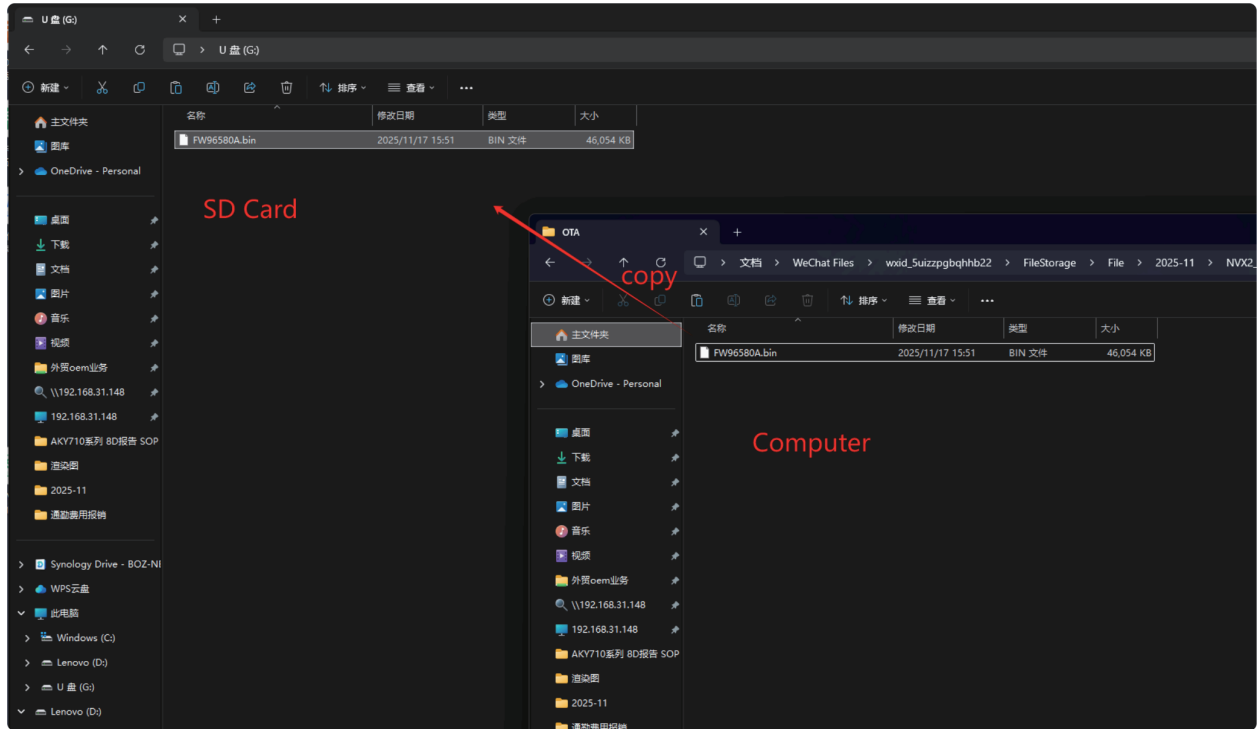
U 盘 (G:)
+
U 盘 (G:)
新建 排序 查看 ...
名称 修改日期 类型 大小
FW96580A.bin 2025/11/17 15:51 BIN 文件 46,054 KB
主文件夹
图库
OneDrive - Personal
桌面
下载
文档
图片
音乐
视频
外贸oem业务
\\192.168.31.148
192.168.31.148
AKY710系列 8D报告 SOP
渲染图
2025-11
通勤费用报销
Synology Drive - BOZ-NI
WPS云盘
此电脑
Windows (C:)
Lenovo (D:)
U 盘 (G:)
Lenovo (D:)

SD Card

copy

OTA
+
文档 > WeChat Files > wxid_5uizzpgbqhhb22 > FileStorage > File > 2025-11 > NVX2_
新建 排序 查看 ...
名称 修改日期 类型 大小
FW96580A.bin 2025/11/17 15:51 BIN 文件 46,054 KB
主文件夹
图库
OneDrive - Personal
桌面
下载
文档
图片
音乐
视频
外贸oem业务
\\192.168.31.148
192.168.31.148
AKY710系列 8D报告 SOP
渲染图
2025-11
通勤费用报销

Computer